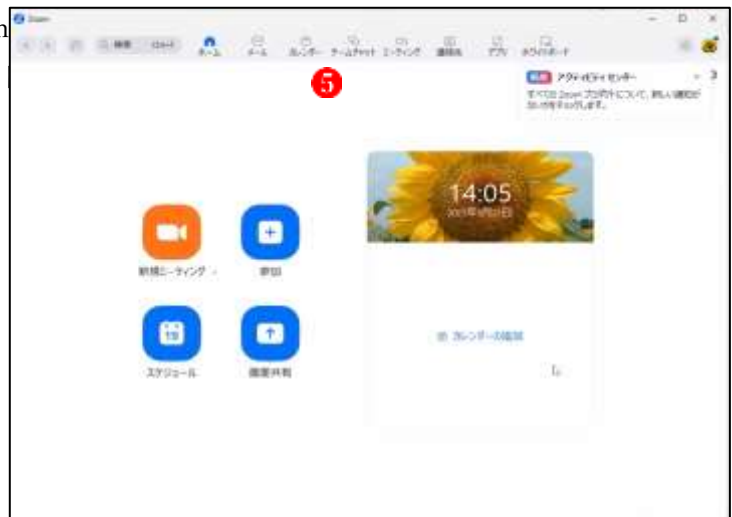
Zoom

検索 Ctrl+F

ホーム メール カレンダー チームチャット ミーティング 連絡先 アプリ ホワイトボード

❺

新規 アクティビティセンター
すべての Zoom プロダクトについて、新しい通知のお知らせをチェックします。

14:05
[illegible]

新規ミーティング 参加

19
スケジュール 画面共有

カレンダーの追加